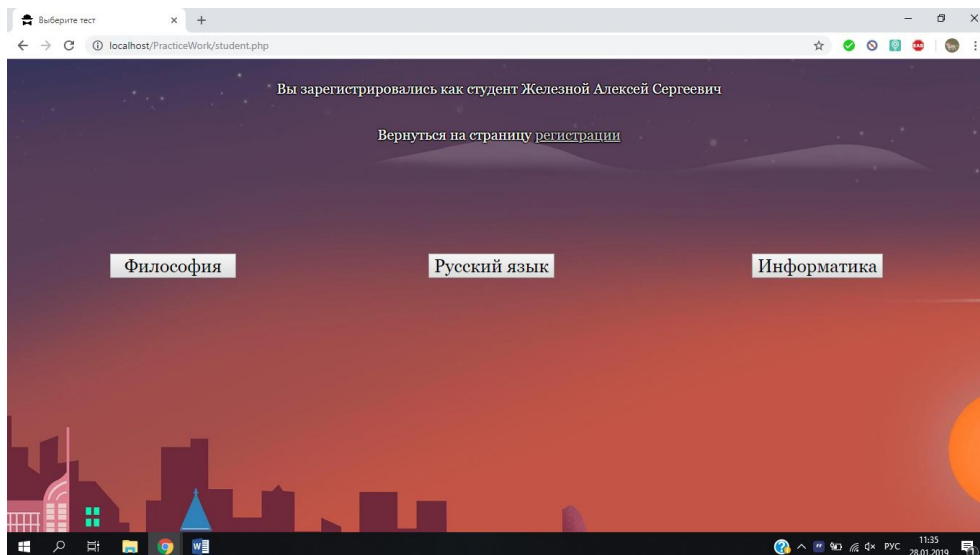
Выберите тест
localhost/PracticeWork/student.php

Вы зарегистрировались как студент Железной Алексей Сергеевич

Вернуться на страницу регистрации

Философия

Русский язык

Информатика

РУС
11:35
28.01.2019